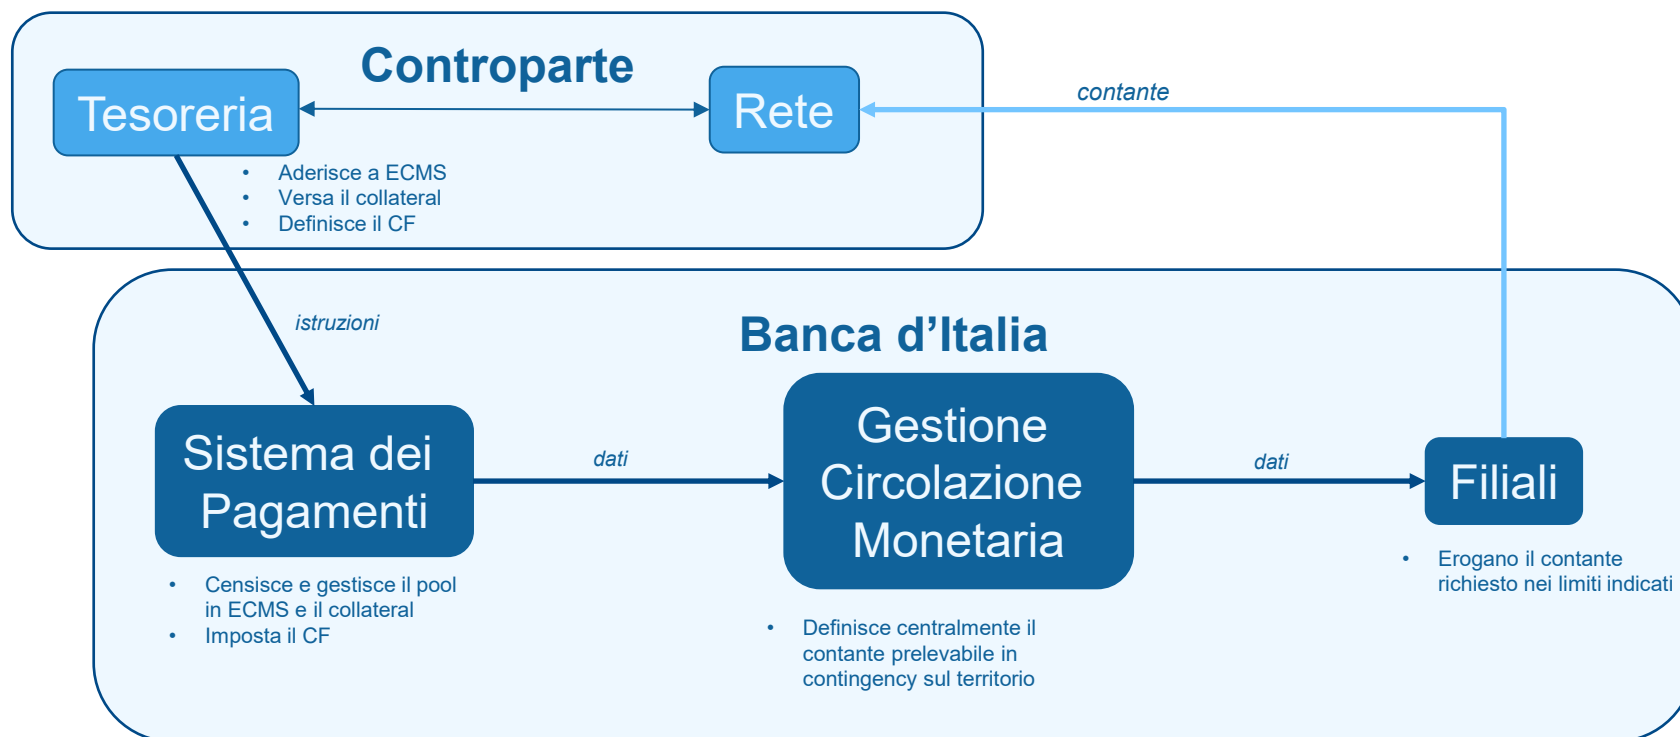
Controparte

Tesoreria

Rete

contante

- Aderisce a ECMS
- Versa il collateral
- Definisce il CF

istruzioni

Banca d’Italia

Sistema dei Pagamenti

dati

Gestione Circolazione Monetaria

dati

Filiali

- Censisce e gestisce il pool in ECMS e il collateral
- Imposta il CF

- Definisce centralmente il contante prelevabile in contingency sul territorio

- Erogano il contante richiesto nei limiti indicati